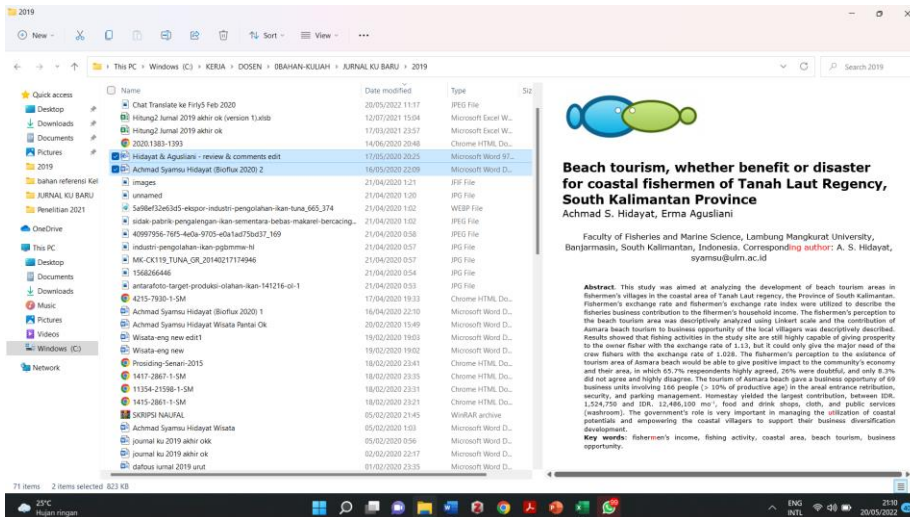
2019

New Sort View ...

This PC > Windows (C:) > KERJA > DOSEN > 0BAHAN-KULIAH > JURNAL KU BARU > 2019

Search 2019

Quick access
Desktop
Downloads
Documents
Pictures
2019
bahan referensi Kel
JURNAL KU BARU
Penelitian 2021
OneDrive
This PC
Desktop
Documents
Downloads
Music
Pictures
Videos
Windows (C:)
Network

| Name | Date modified | Type |
|---|---|---|
| Chat Translate ke Firly5 Feb 2020 | 20/05/2022 11:17 | JPEG File |
| Hitung2 Jurnal 2019 akhir ok (version 1).xlsb | 12/07/2021 15:04 | Microsoft Excel W... |
| Hitung2 Jurnal 2019 akhir ok | 17/03/2021 23:57 | Microsoft Excel W... |
| 2020.1383-1393 | 14/06/2020 20:48 | Chrome HTML Do... |
| Hidayat & Agusliani - review & comments edit | 17/05/2020 20:25 | Microsoft Word 97... |
| Achmad Syamsu Hidayat (Bioflux 2020) 2 | 16/05/2020 22:09 | Microsoft Word D... |
| images | 21/04/2020 1:21 | JFIF File |
| unnamed | 21/04/2020 1:20 | JPG File |
| 5a98ef32e63d5-ekspor-industri-pengolahan-ikan-tuna_665_374 | 21/04/2020 1:02 | WEBP File |
| sidak-pabrik-pengalengan-ikan-sementara-bebas-makarel-bercacing... | 21/04/2020 1:02 | JPEG File |
| 40997956-76f5-4e0a-9705-e0a1ad75bd37_169 | 21/04/2020 0:58 | JPEG File |
| industri-pengolahan-ikan-pgbmmw-hl | 21/04/2020 0:57 | JPG File |
| MK-CK119_TUNA_GR_20140217174946 | 21/04/2020 0:57 | JPG File |
| 1568266446 | 21/04/2020 0:54 | JPG File |
| antarafoto-target-produksi-olahan-ikan-141216-ol-1 | 21/04/2020 0:53 | JPG File |
| 4215-7930-1-SM | 17/04/2020 19:33 | Chrome HTML Do... |
| Achmad Syamsu Hidayat (Bioflux 2020) 1 | 16/04/2020 22:10 | Microsoft Word D... |
| Achmad Syamsu Hidayat Wisata Pantai Ok | 20/02/2020 15:49 | Microsoft Word D... |
| Wisata-eng new edit1 | 19/02/2020 19:03 | Microsoft Word D... |
| Wisata-eng new | 19/02/2020 19:02 | Microsoft Word D... |
| Prosiding-Senari-2015 | 18/02/2020 23:41 | Chrome HTML Do... |
| 1417-2867-1-SM | 18/02/2020 23:35 | Chrome HTML Do... |
| 11354-21598-1-SM | 18/02/2020 23:31 | Chrome HTML Do... |
| 1415-2861-1-SM | 18/02/2020 23:21 | Chrome HTML Do... |
| SKRIPSI NAUFAL | 05/02/2020 21:45 | WinRAR archive |
| Achmad Syamsu Hidayat Wisata | 05/02/2020 1:03 | Microsoft Word D... |
| journal ku 2019 akhir okk | 05/02/2020 0:56 | Microsoft Word D... |
| journal ku 2019 akhir ok | 02/02/2020 22:17 | Microsoft Word D... |
| dafous Jurnal 2019 urut | 01/02/2020 23:35 | Microsoft Word D... |

Beach tourism, whether benefit or disaster for coastal fishermen of Tanah Laut Regency, South Kalimantan Province

Achmad S. Hidayat, Erma Agusliani

Faculty of Fisheries and Marine Science, Lambung Mangkurat University, Banjarmasin, South Kalimantan, Indonesia. Corresponding author: A. S. Hidayat, syamsu@ulm.ac.id

Abstract. This study was aimed at analyzing the development of beach tourism areas in fishermen's villages in the coastal area of Tanah Laut regency, the Province of South Kalimantan. Fishermen's exchange rate and fishermen's exchange rate index were utilized to describe the fisheries business contribution to the fihermen's household income. The fishermen's perception to the beach tourism area was descriptively analyzed using Linkert scale and the contribution of Asmara beach tourism to business opportunity of the local villagers was descriptively described. Results showed that fishing activities in the study site are still highly capable of giving prosperity to the owner fisher with the exchange rate of 1.13, but it could only give the major need of the crew fishers with the exchange rate of 1.028. The fishermen's perception to the existence of tourism area of Asmara beach would be able to give positive impact to the community's economy and their area, in which 65.7% respeondents highly agreed, 26% were doubtful, and only 8.3% did not agree and highly disagree. The tourism of Asmara beach gave a business opportunity of 69 business units involving 166 people (> 10% of productive age) in the area entrance retribution, security, and parking management. Homestay yielded the largest contribution, between IDR. 1,524,750 and IDR. 12,486,100 mo$^{-1}$, food and drink shops, cloth, and public services (washroom). The government's role is very important in managing the utilization of coastal potentials and empowering the coastal villagers to support their business diversification development.
Key words: fishermen's income, fishing activity, coastal area, beach tourism, business opportunity.

71 items   2 items selected 823 KB

25°C
Hujan ringan
ENG INTL
21:10
20/05/2022